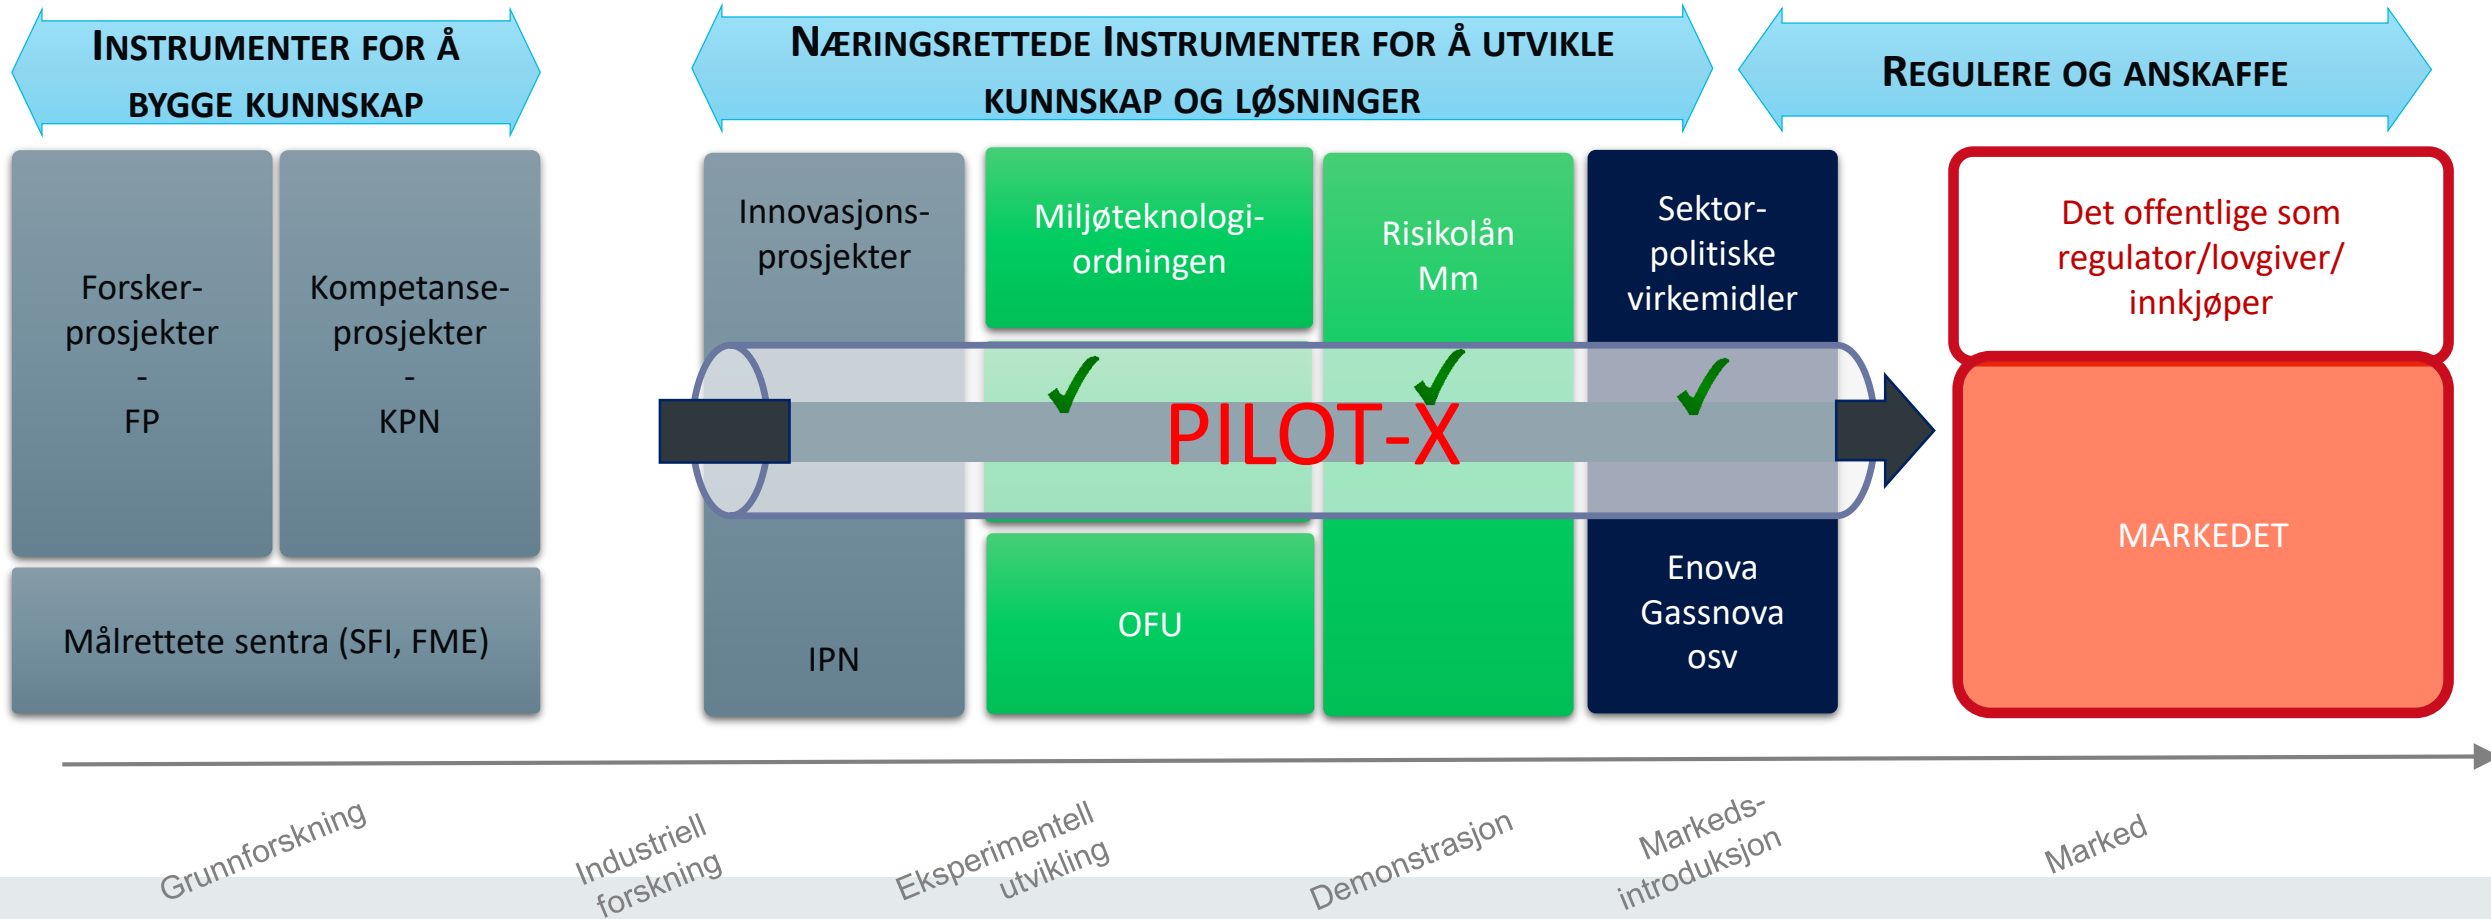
INSTRUMENTER FOR Å BYGGE KUNNSKAP

NÆRINGSRETTEDE INSTRUMENTER FOR Å UTVIKLE KUNNSKAP OG LØSNINGER

REGULERE OG ANSKAFFE

Forsker-prosjekter - FP

Kompetanse-prosjekter - KPN

Målrettete sentra (SFI, FME)

Innovasjons-prosjekter

IPN

Miljøteknologi-ordningen

OFU

Risikolån Mm

Sektor-politiske virkemidler

Enova Gassnova osv

Det offentlige som regulator/lovgiver/ innkjøper

MARKEDET

PILOT-X

Grunnforskning

Industriell forskning

Eksperimentell utvikling

Demonstrasjon

Markeds-introduksjon

Marked